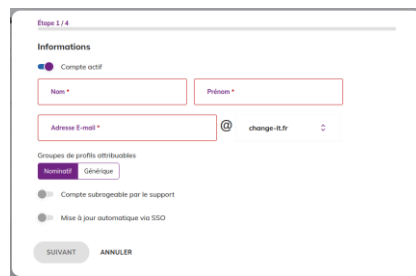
Étape 1 / 4

Informations

Compte actif

Nom *

Prénom *

Adresse E-mail *

@

change-it.fr

Groupes de profils attribuables

Nominatif

Générique

Compte subrogeable par le support

Mise à jour automatique via SSO

SUIVANT

ANNULER